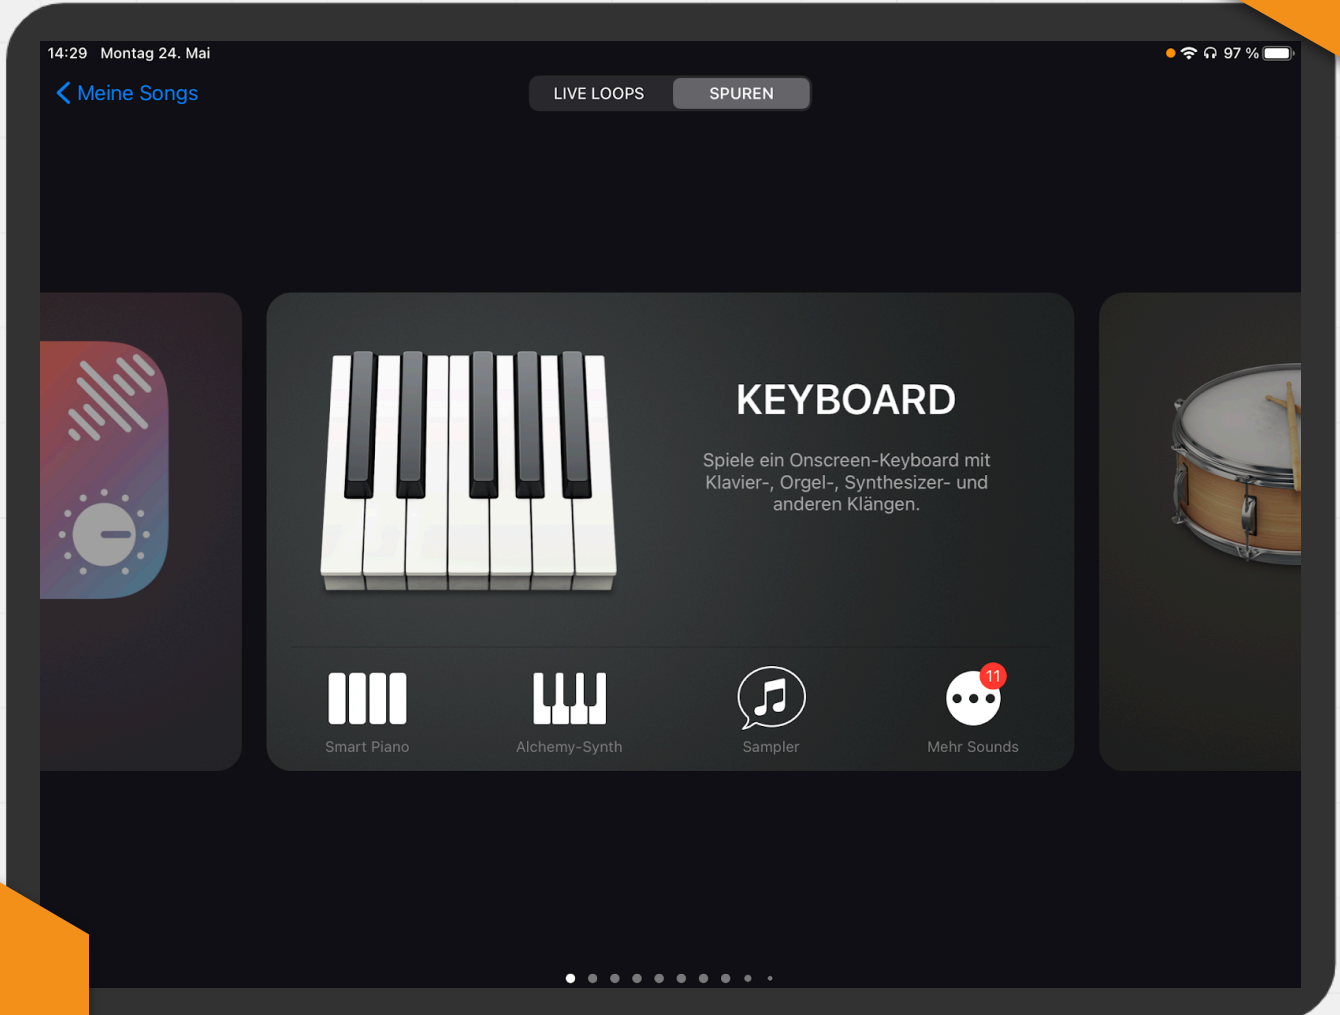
14:29 Montag 24. Mai

97 %

Meine Songs

LIVE LOOPS SPUREN

KEYBOARD

Spiele ein Onscreen-Keyboard mit Klavier-, Orgel-, Synthesizer- und anderen Klängen.

Smart Piano

Alchemy-Synth

Sampler

11

Mehr Sounds